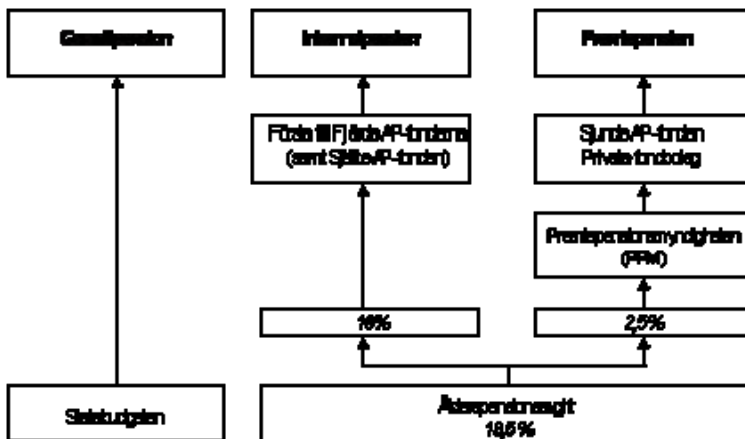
Garantipension

Inkomstpension

Premiepension

Fördelas till Första–Fjärde AP-fonderna (samt Sjätte AP-fonden)

Sjunde AP-fonden Privata fondbolag

Premiepensionsmyndigheten (PPM)

16%

2,5%

Statsbudgeten

Ålderspensionsavgift 18,5%